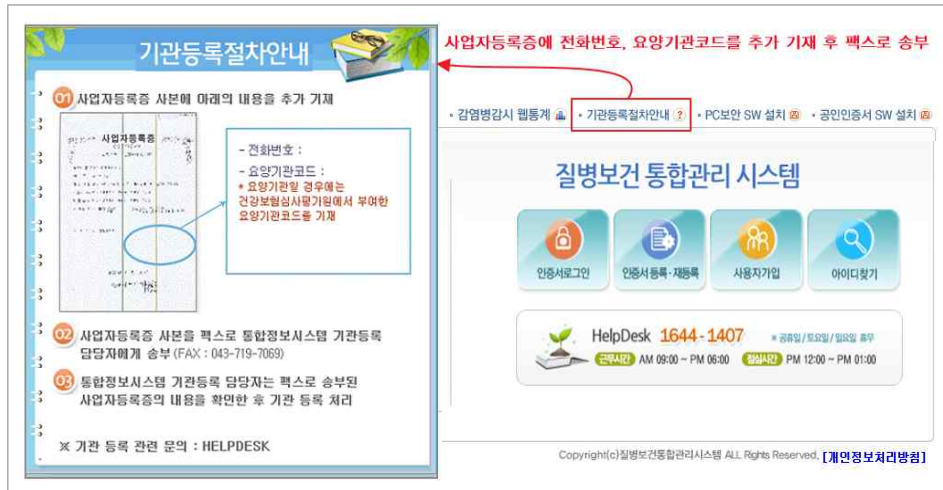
기관등록절차안내

01 사업자등록증 사본에 아래의 내용을 추가 기재

사업자등록증

- 전화번호 :
- 요양기관코드 :
* 요양기관일 경우에는 건강보험심사평가원에서 부여한 요양기관코드를 기재

02 사업자등록증 사본을 팩스로 통합정보시스템 기관등록 담당자에게 송부 (FAX : 043-719-7069)

03 통합정보시스템 기관등록 담당자는 팩스로 송부된 사업자등록증의 내용을 확인한 후 기관 등록 처리

※ 기관 등록 관련 문의 : HELPDESK

사업자등록증에 전화번호, 요양기관코드를 추가 기재 후 팩스로 송부

• 감염병감시 웹통계 • 기관등록절차안내 • PC보안 SW 설치 • 공인인증서 SW 설치

질병보건 통합관리 시스템

인증서로그인 | 인증서 등록·재등록 | 사용자가입 | 아이디찾기

HelpDesk 1644-1407 ※ 공휴일/토요일/일요일 휴무
근무시간 AM 09:00 ~ PM 06:00 점심시간 PM 12:00 ~ PM 01:00

Copyright(c)질병보건통합관리시스템 ALL Rights Reserved. [개인정보처리방침]